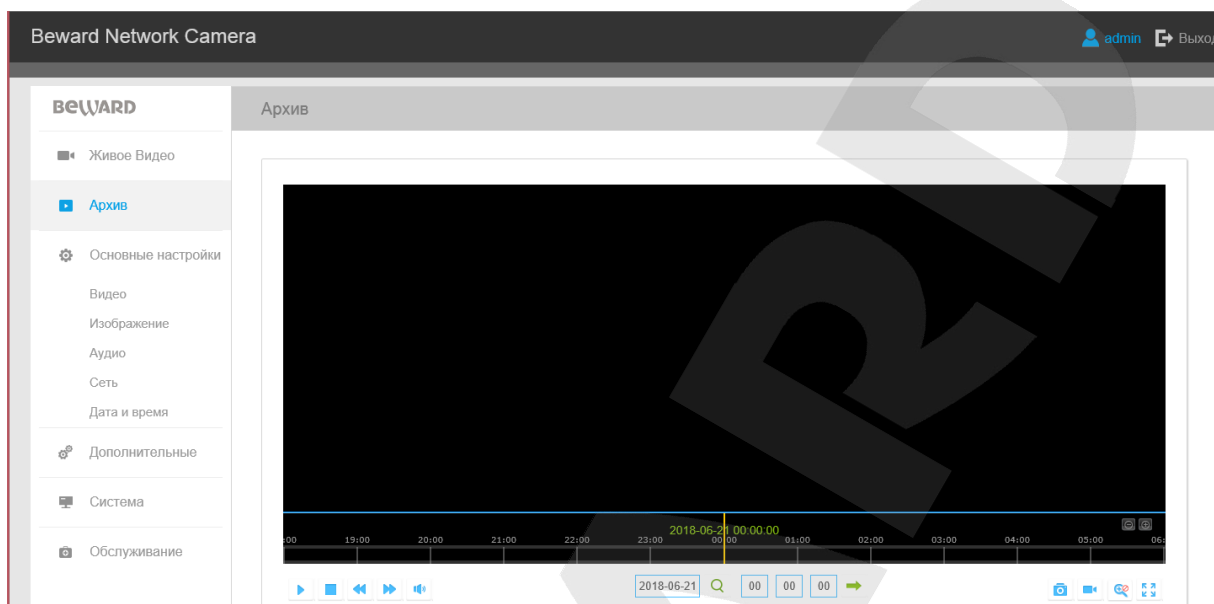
Beward Network Camera

admin Выход

BEWARD

Архив

Живое Видео

Архив

Основные настройки

Видео

Изображение

Аудио

Сеть

Дата и время

Дополнительные

Система

Обслуживание

2018-06-21 00:00:00

:00 19:00 20:00 21:00 22:00 23:00 00:00 01:00 02:00 03:00 04:00 05:00 06:

2018-06-21

00 00 00